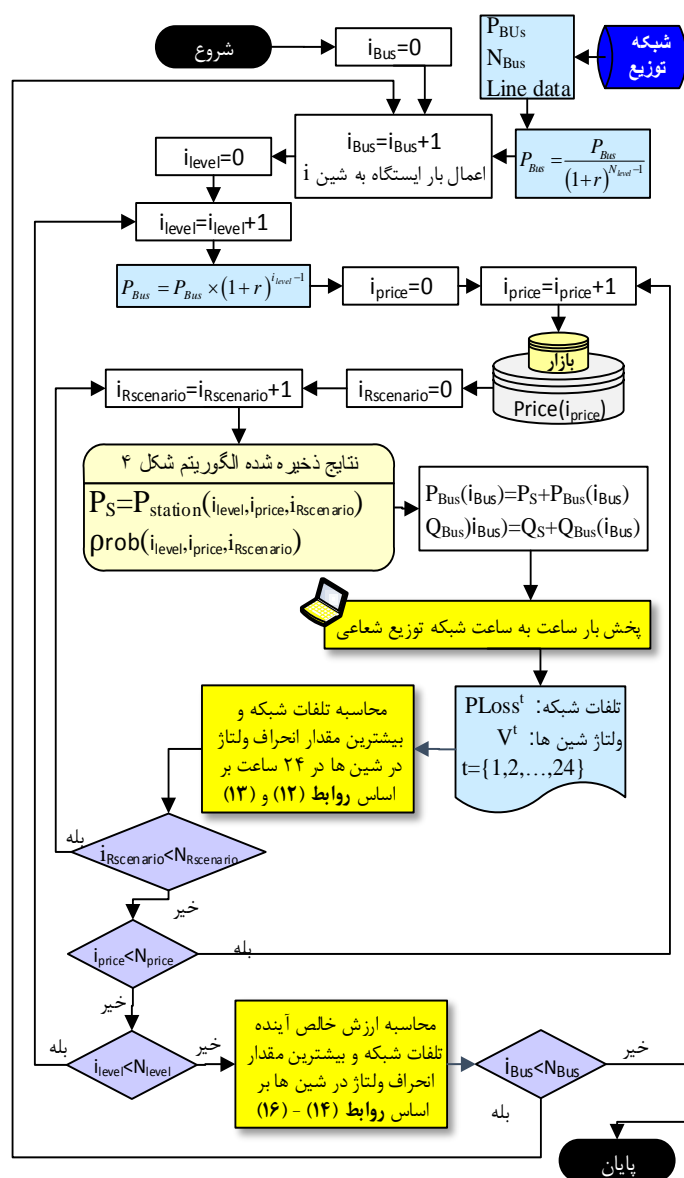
شروع

$i_{Bus}=0$

$P_{BUs}$
$N_{Bus}$
Line data

شبکه توزیع

$i_{Bus}=i_{Bus}+1$
اعمال بار ایستگاه به شین i

$P_{Bus}=\frac{P_{Bus}}{(1+r)^{N_{level}-1}}$

$i_{level}=0$

$i_{level}=i_{level}+1$

$P_{Bus}=P_{Bus}\times(1+r)^{i_{level}-1}$

$i_{price}=0$

$i_{price}=i_{price}+1$

بازار

Price($i_{price}$)

$i_{Rscenario}=i_{Rscenario}+1$

$i_{Rscenario}=0$

نتایج ذخیره شده الگوریتم شکل ۴

$P_S=P_{station}(i_{level},i_{price},i_{Rscenario})$
$\rho rob(i_{level},i_{price},i_{Rscenario})$

$P_{Bus}(i_{Bus})=P_S+P_{Bus}(i_{Bus})$
$Q_{Bus})i_{Bus})=Q_S+Q_{Bus}(i_{Bus})$

پخش بار ساعت به ساعت شبکه توزیع شعاعی

تلفات شبکه: $PLoss^t$
ولتاژ شین ها: $V^t$
$t=\{1,2,\ldots,24\}$

محاسبه تلفات شبکه و بیشترین مقدار انحراف ولتاژ در شین ها در ۲۴ ساعت بر اساس روابط (۱۲) و (۱۳)

بله

$i_{Rscenario}<N_{Rscenario}$

خیر

$i_{price}<N_{price}$

بله

خیر

بله

$i_{level}<N_{level}$

خیر

محاسبه ارزش خالص آینده تلفات شبکه و بیشترین مقدار انحراف ولتاژ در شین ها بر اساس روابط (۱۴) - (۱۶)

$i_{Bus}<N_{Bus}$

خیر

بله

پایان